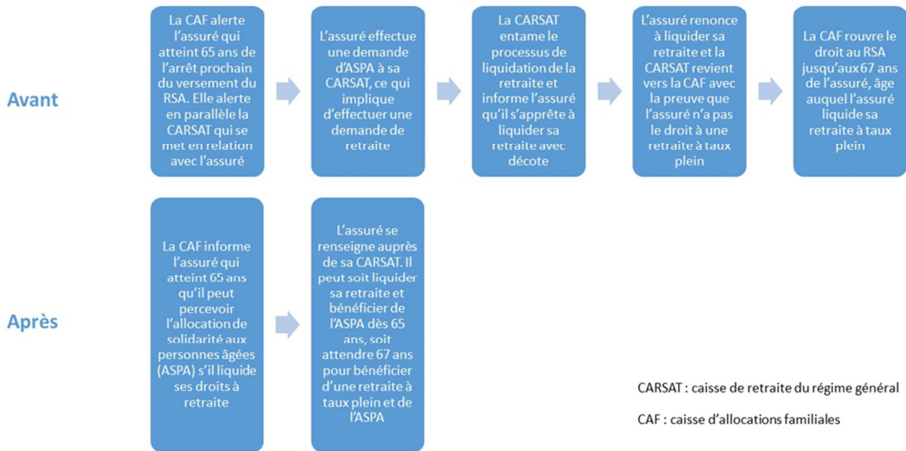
Avant

La CAF alerte l'assuré qui atteint 65 ans de l'arrêt prochain du versement du RSA. Elle alerte en parallèle la CARSAT qui se met en relation avec l'assuré

L'assuré effectue une demande d'ASPA à sa CARSAT, ce qui implique d'effectuer une demande de retraite

La CARSAT entame le processus de liquidation de la retraite et informe l'assuré qu'il s'apprête à liquider sa retraite avec décote

L'assuré renonce à liquider sa retraite et la CARSAT revient vers la CAF avec la preuve que l'assuré n'a pas le droit à une retraite à taux plein

La CAF rouvre le droit au RSA jusqu'aux 67 ans de l'assuré, âge auquel l'assuré liquide sa retraite à taux plein

Après

La CAF informe l'assuré qui atteint 65 ans qu'il peut percevoir l'allocation de solidarité aux personnes âgées (ASPA) s'il liquide ses droits à retraite

L'assuré se renseigne auprès de sa CARSAT. Il peut soit liquider sa retraite et bénéficier de l'ASPA dès 65 ans, soit attendre 67 ans pour bénéficier d'une retraite à taux plein et de l'ASPA

CARSAT : caisse de retraite du régime général

CAF : caisse d'allocations familiales